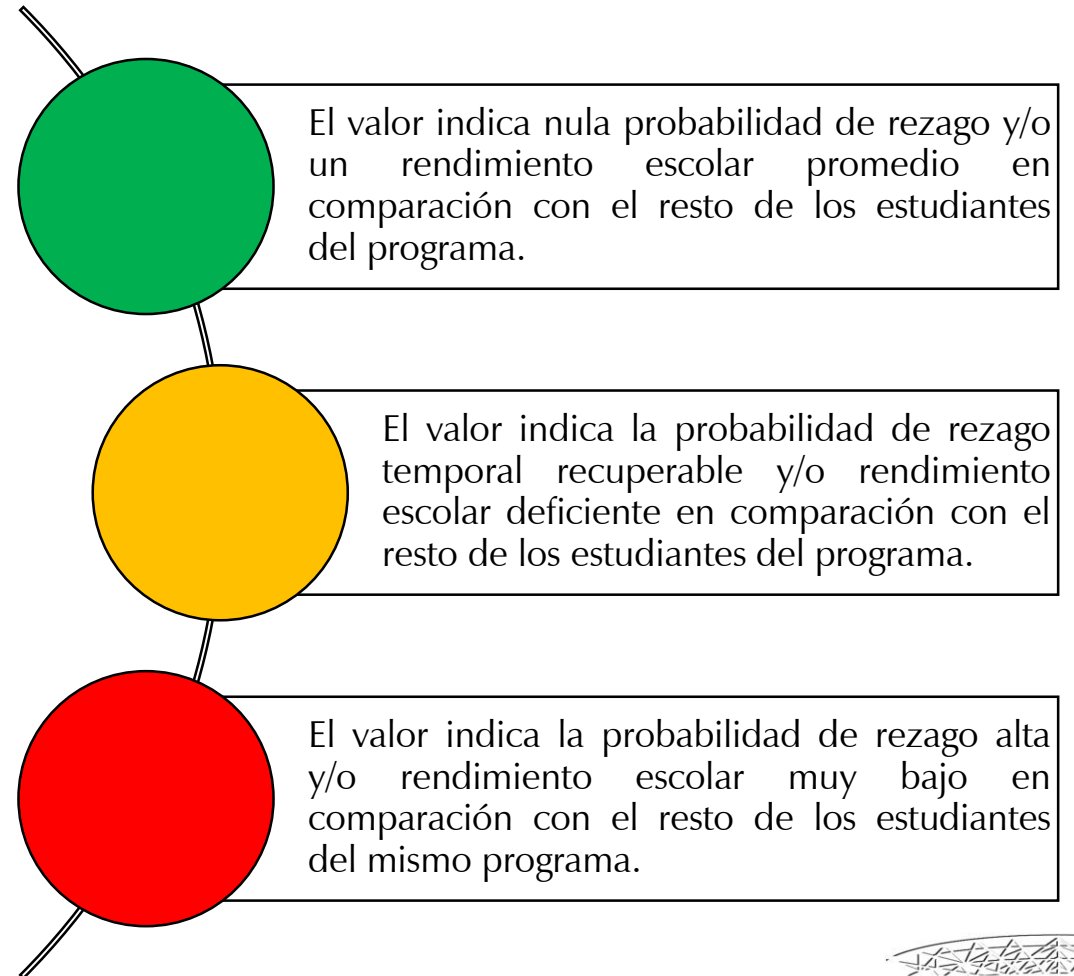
El valor indica nula probabilidad de rezago y/o un rendimiento escolar promedio en comparación con el resto de los estudiantes del programa.

El valor indica la probabilidad de rezago temporal recuperable y/o rendimiento escolar deficiente en comparación con el resto de los estudiantes del programa.

El valor indica la probabilidad de rezago alta y/o rendimiento escolar muy bajo en comparación con el resto de los estudiantes del mismo programa.